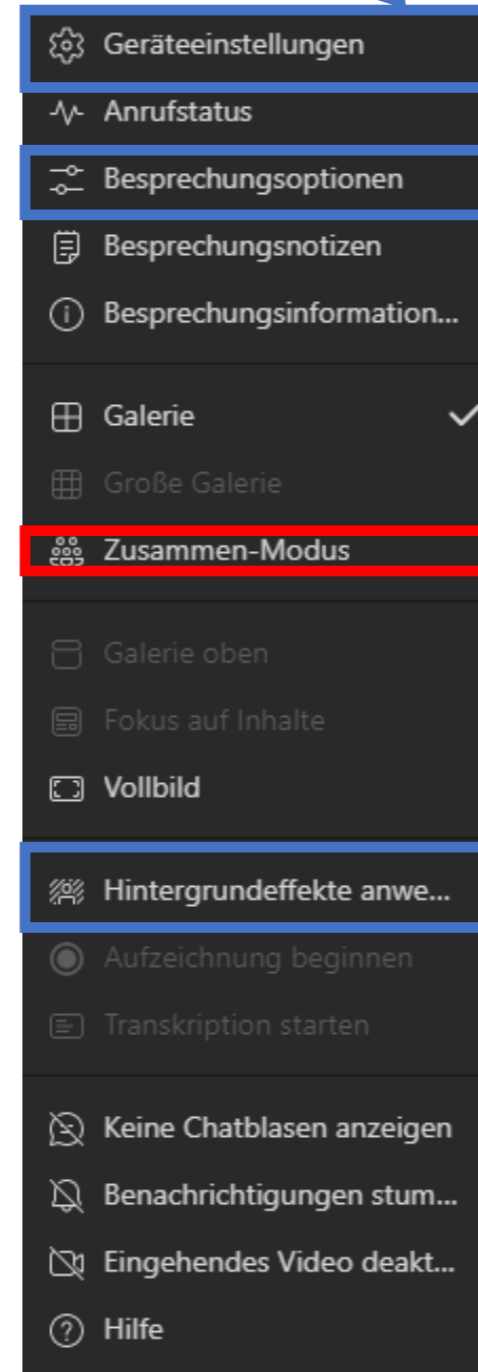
Geräteeinstellungen
Anrufstatus
Besprechungsoptionen
Besprechungsnotizen
Besprechungsinformation...
Galerie
Große Galerie
Zusammen-Modus
Galerie oben
Fokus auf Inhalte
Vollbild
Hintergrundeffekte anwe...
Aufzeichnung beginnen
Transkription starten
Keine Chatblasen anzeigen
Benachrichtigungen stum...
Eingehendes Video deakt...
Hilfe